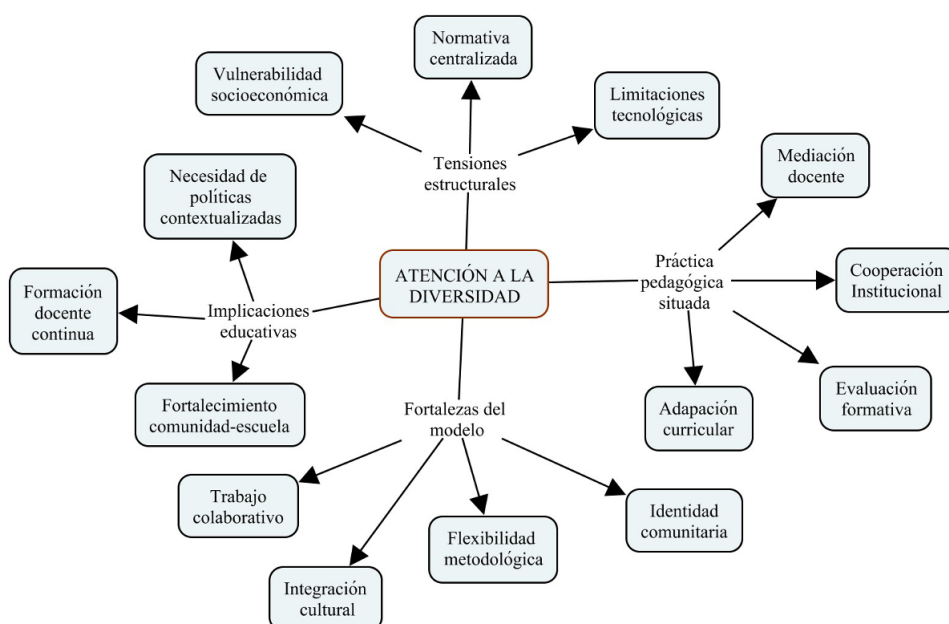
ATENCIÓN A LA DIVERSIDAD

Tensiones estructurales

Normativa centralizada

Vulnerabilidad socioeconómica

Limitaciones tecnológicas

Práctica pedagógica situada

Mediación docente

Cooperación Institucional

Evaluación formativa

Adapación curricular

Implicaciones educativas

Necesidad de políticas contextualizadas

Formación docente continua

Fortalecimiento comunidad-escuela

Fortalezas del modelo

Trabajo colaborativo

Integración cultural

Flexibilidad metodológica

Identidad comunitaria